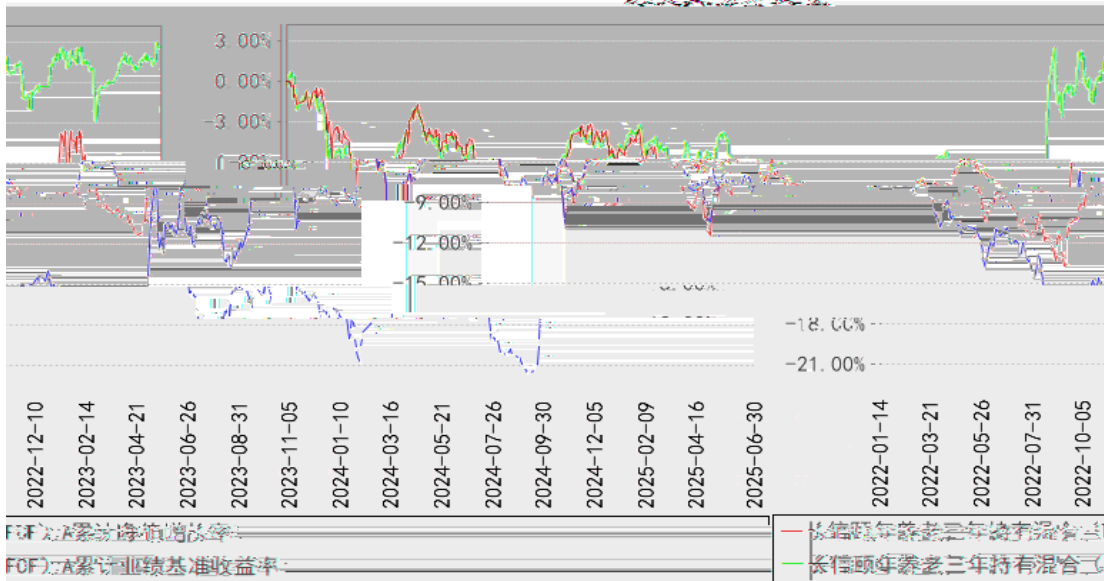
3.00%
0.00%
-3.00%
-6.00%
-9.00%
-12.00%
-15.00%
-18.00%
-21.00%

2022-12-10
2023-02-14
2023-04-21
2023-06-26
2023-08-31
2023-11-05
2024-01-10
2024-03-16
2024-05-21
2024-07-26
2024-09-30
2024-12-05
2025-02-09
2025-04-16
2025-06-30
2022-01-14
2022-03-21
2022-05-26
2022-07-31
2022-10-05

FOF)A累计净值增长率
FOF)A累计业绩基准收益率
长信颐年养老三年持有混合
长信颐年养老三年持有混合